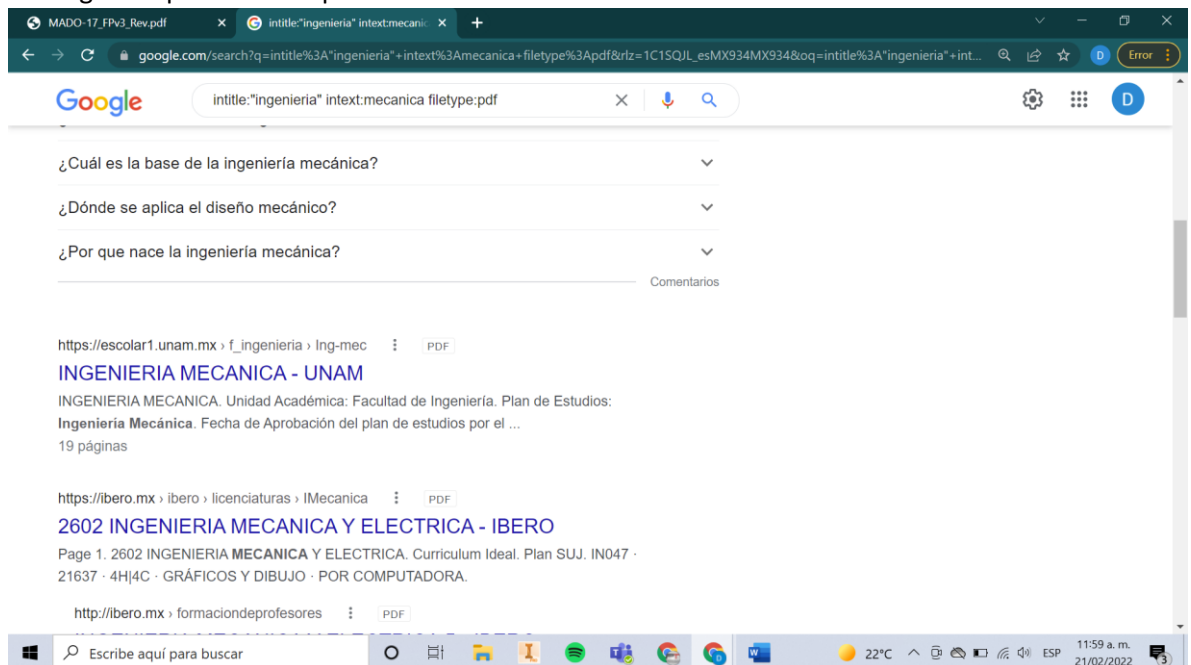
MADO-17_FPv3_Rev.pdf ×
intitle:"ingenieria" intext:mecanic ×
+

google.com/search?q=intitle%3A"ingenieria"+intext%3Amecanica+filetype%3Apdf&rlz=1C1SQJL_esMX934MX934&oq=intitle%3A"ingenieria"+int...

Error

Google
intitle:"ingenieria" intext:mecanica filetype:pdf
D

¿Cuál es la base de la ingeniería mecánica?

¿Dónde se aplica el diseño mecánico?

¿Por que nace la ingeniería mecánica?

Comentarios

https://escolar1.unam.mx › f_ingenieria › Ing-mec PDF
INGENIERIA MECANICA - UNAM
INGENIERIA MECANICA. Unidad Académica: Facultad de Ingeniería. Plan de Estudios: **Ingeniería Mecánica**. Fecha de Aprobación del plan de estudios por el ...
19 páginas

https://ibero.mx › ibero › licenciaturas › IMecanica PDF
2602 INGENIERIA MECANICA Y ELECTRICA - IBERO
Page 1. 2602 INGENIERIA **MECANICA** Y ELECTRICA. Curriculum Ideal. Plan SUJ. IN047 · 21637 · 4H|4C · GRÁFICOS Y DIBUJO · POR COMPUTADORA.

http://ibero.mx › formaciondeprofesores PDF
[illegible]

Escribe aquí para buscar
22°C ESP
11:59 a. m.
21/02/2022
3